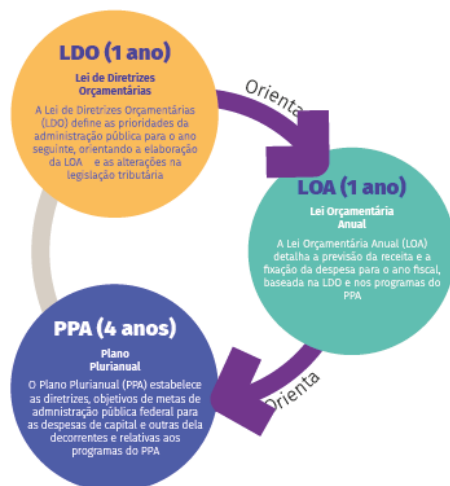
LDO (1 ano)

Lei de Diretrizes Orçamentárias

A Lei de Diretrizes Orçamentárias (LDO) define as prioridades da administração pública para o ano seguinte, orientando a elaboração da LOA e as alterações na legislação tributária

Orienta

LOA (1 ano)

Lei Orçamentária Anual

A Lei Orçamentária Anual (LOA) detalha a previsão da receita e a fixação da despesa para o ano fiscal, baseada na LDO e nos programas do PPA

Orienta

PPA (4 anos)

Plano Plurianual

O Plano Plurianual (PPA) estabelece as diretrizes, objetivos de metas de admnistração pública federal para as despesas de capital e outras dela decorrentes e relativas aos programas do PPA